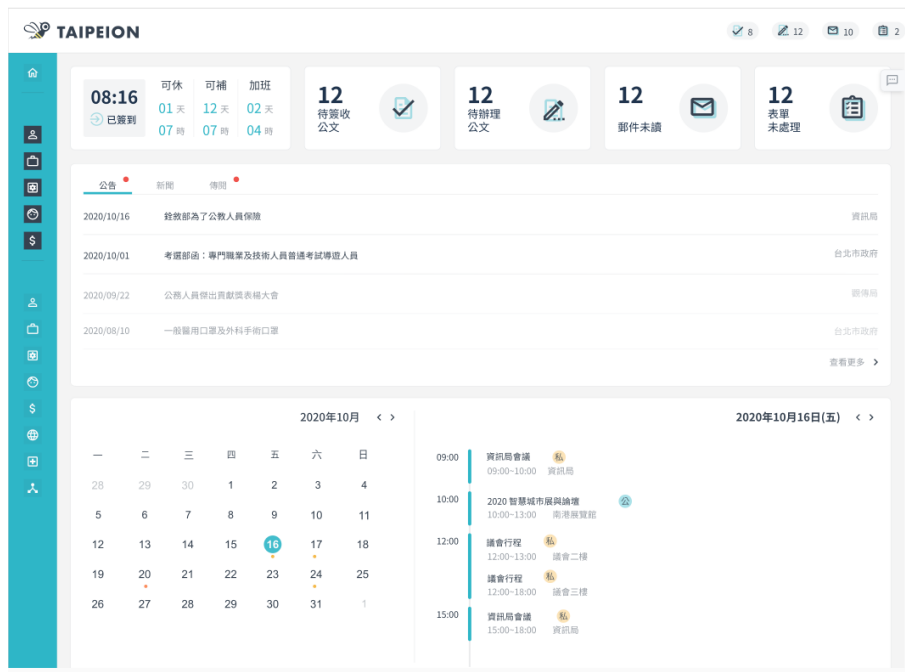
TAIPEION

8 12 10 2

08:16
已簽到

可休 可補 加班
01 天 12 天 02 天
07 時 07 時 04 時

12
待簽收
公文

12
待辦理
公文

12
郵件未讀

12
表單
未處理

公告 新聞 傳閱

2020/10/16 銓敘部為了公教人員保險 資訊局

2020/10/01 考選部函：專門職業及技術人員普通考試導遊人員 台北市政府

2020/09/22 公務人員傑出貢獻獎表揚大會 園務局

2020/08/10 一般醫用口罩及外科手術口罩 台北市政府

查看更多 >

2020年10月

| 一 | 二 | 三 | 四 | 五 | 六 | 日 |
|---|---|---|---|---|---|---|
| 28 | 29 | 30 | 1 | 2 | 3 | 4 |
| 5 | 6 | 7 | 8 | 9 | 10 | 11 |
| 12 | 13 | 14 | 15 | 16 | 17 | 18 |
| 19 | 20 | 21 | 22 | 23 | 24 | 25 |
| 26 | 27 | 28 | 29 | 30 | 31 | 1 |

2020年10月16日(五)

09:00
資訊局會議 私
09:00~10:00 資訊局

10:00
2020 智慧城市展與論壇 公
10:00~13:00 南港展覽館

12:00
議會行程 私
12:00~13:00 議會二樓

議會行程 私
12:00~18:00 議會三樓

15:00
資訊局會議 私
15:00~18:00 資訊局